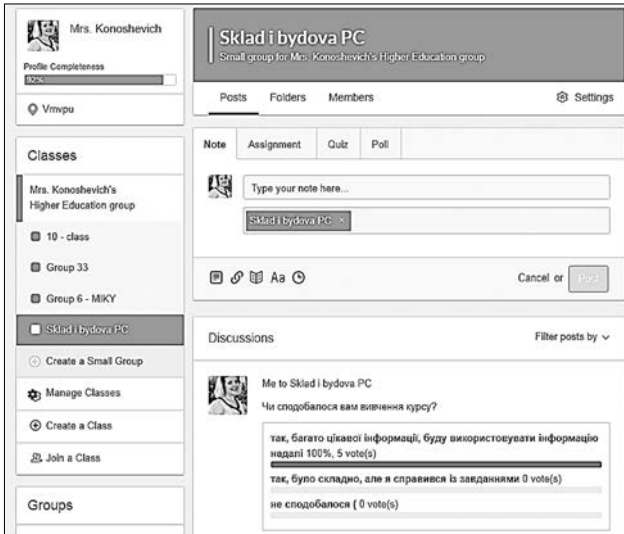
Mrs. Konoshevich

Profile Completeness

92%

Vmvpu

Classes

Mrs. Konoshevich's Higher Education group

10 - class

Group 33

Group 6 - MIKY

Sklad i bydova PC

Create a Small Group

Manage Classes

Create a Class

Join a Class

Groups

Sklad i bydova PC

Small group for Mrs. Konoshevich's Higher Education group

Posts Folders Members

Settings

Note Assignment Quiz Poll

Type your note here...

Sklad i bydova PC ×

Aa

Cancel or Post

Discussions

Filter posts by

Me to Sklad i bydova PC

Чи сподобалося вам вивчення курсу?

так, багато цікавої інформації, буду використовувати інформацію надалі 100%, 5 vote(s)

так, було складно, але я справився із завданнями 0 vote(s)

не сподобалося ( 0 vote(s)